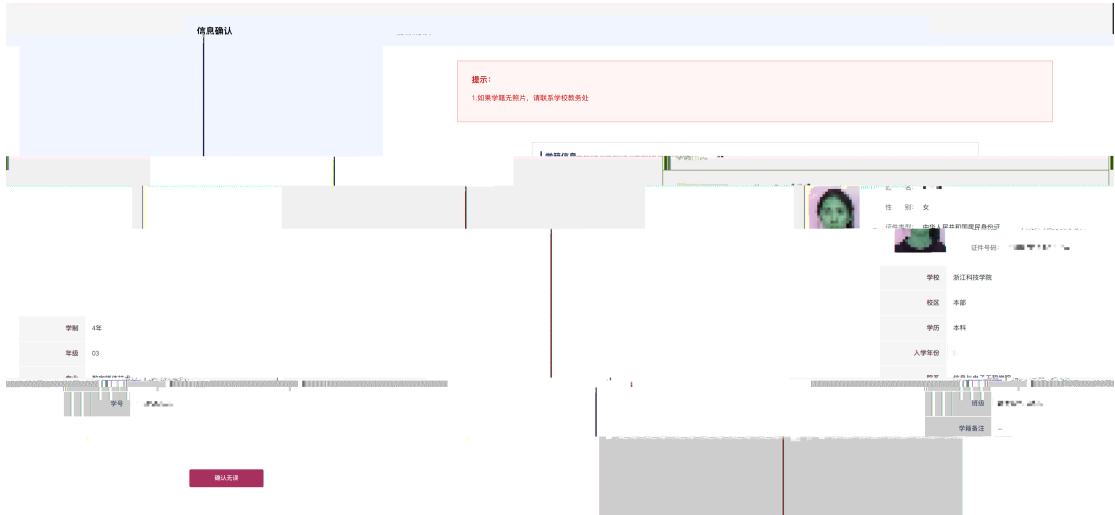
信息确认

提示：

1.如果学籍无照片，请联系学校教务处

学籍信息

性 别: 女

证件类型: 中华人民共和国居民身份证

证件号码: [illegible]

学校 浙江科技学院

校区 本部

学历 本科

入学年份 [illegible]

学制 4年

年级 03

院系 信息与电子工程学院

学号 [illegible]

班级 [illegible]

学籍备注 --

确认无误